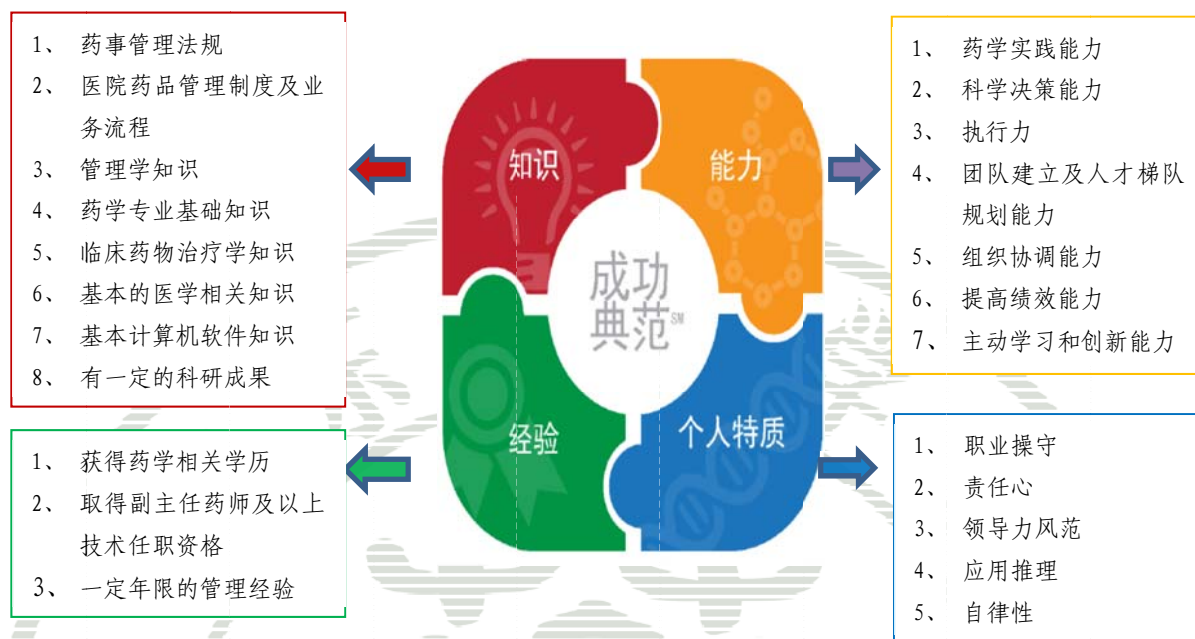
1、 药事管理法规
2、 医院药品管理制度及业务流程
3、 管理学知识
4、 药学专业基础知识
5、 临床药物治疗学知识
6、 基本的医学相关知识
7、 基本计算机软件知识
8、 有一定的科研成果

知识

能力

成功典范SM

经验

个人特质

1、 药学实践能力
2、 科学决策能力
3、 执行力
4、 团队建立及人才梯队规划能力
5、 组织协调能力
6、 提高绩效能力
7、 主动学习和创新能力

1、 获得药学相关学历
2、 取得副主任药师及以上技术任职资格
3、 一定年限的管理经验

1、 职业操守
2、 责任心
3、 领导力风范
4、 应用推理
5、 自律性